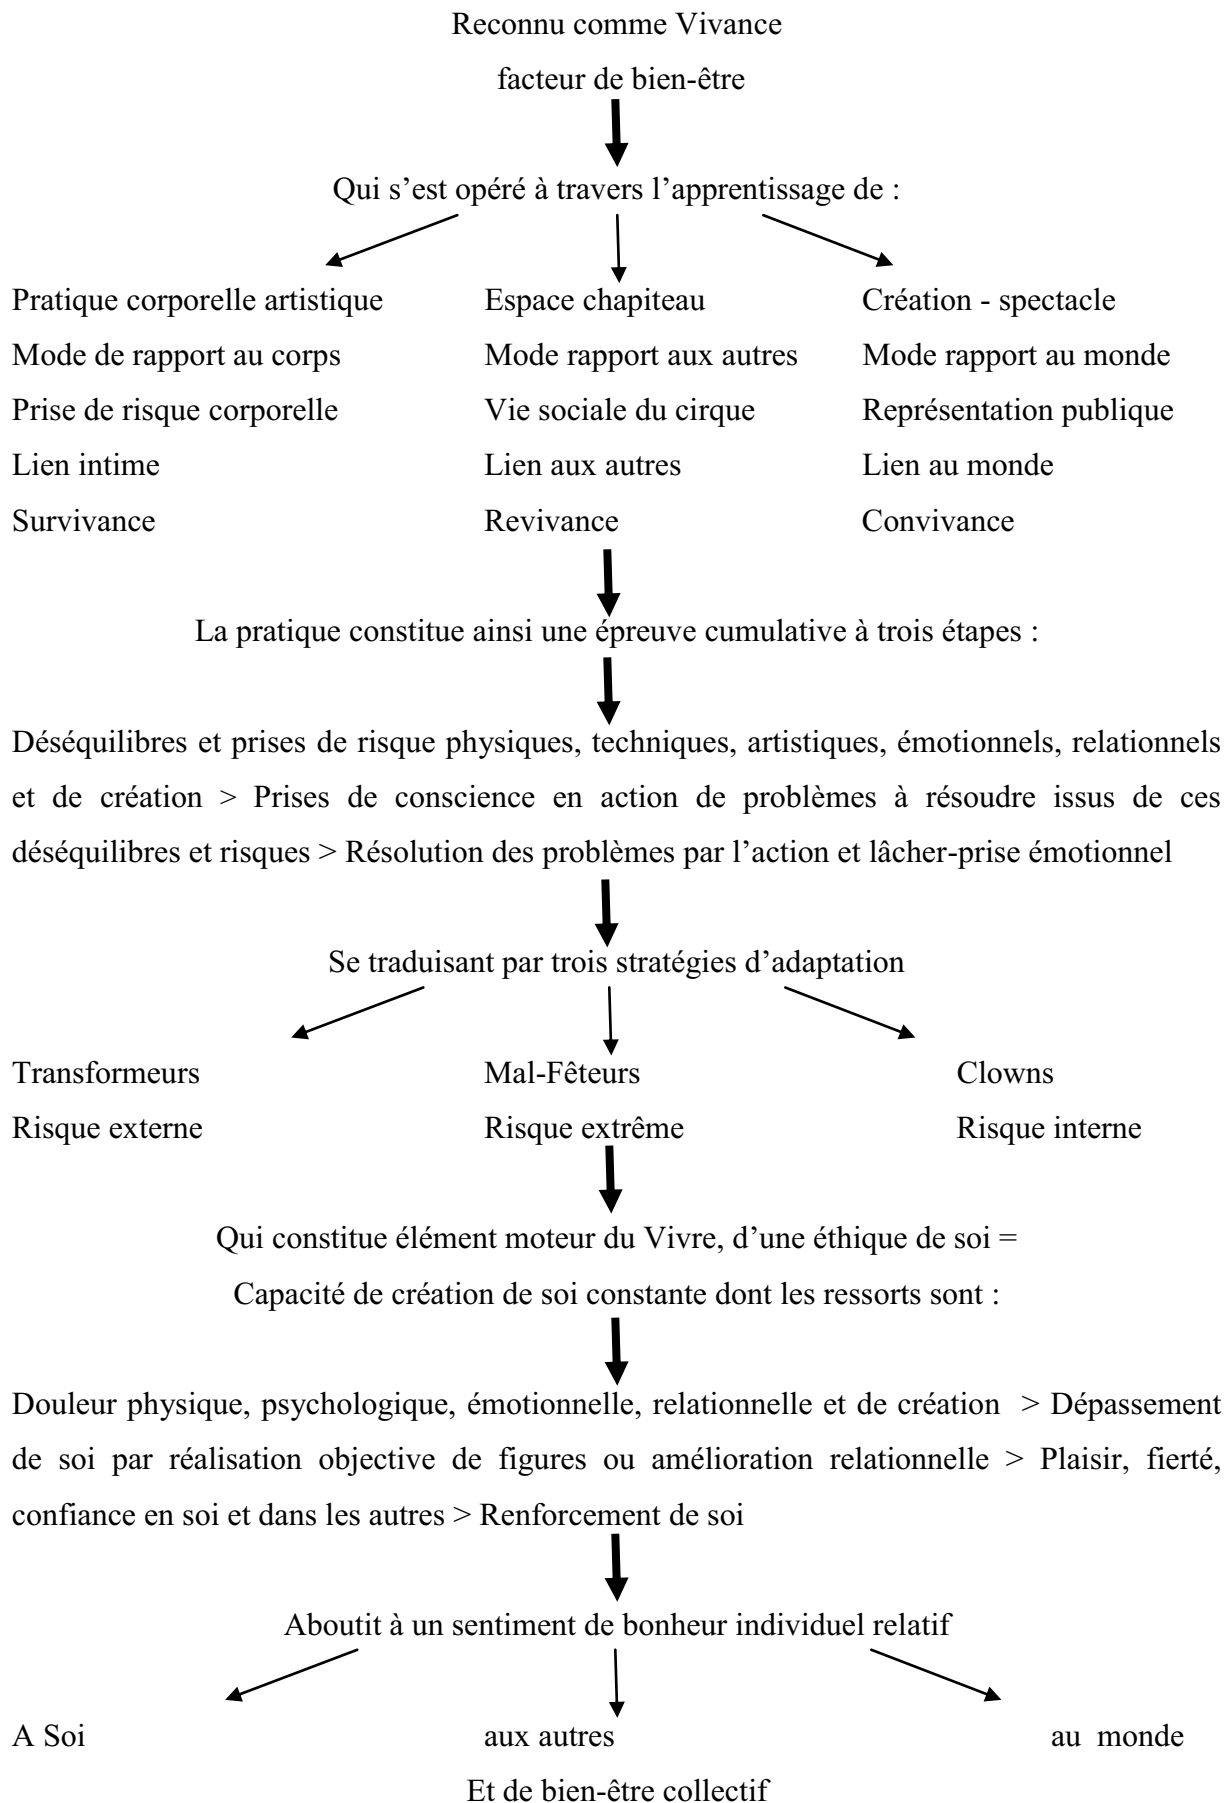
Reconnu comme Vivance

facteur de bien-être

Qui s'est opéré à travers l'apprentissage de :

Pratique corporelle artistique
Mode de rapport au corps
Prise de risque corporelle
Lien intime
Survivance

Espace chapiteau
Mode rapport aux autres
Vie sociale du cirque
Lien aux autres
Revivance

Création - spectacle
Mode rapport au monde
Représentation publique
Lien au monde
Convivance

La pratique constitue ainsi une épreuve cumulative à trois étapes :

Déséquilibres et prises de risque physiques, techniques, artistiques, émotionnels, relationnels et de création > Prises de conscience en action de problèmes à résoudre issus de ces déséquilibres et risques > Résolution des problèmes par l'action et lâcher-prise émotionnel

Se traduisant par trois stratégies d'adaptation

Transformeurs
Risque externe

Mal-Fêteurs
Risque extrême

Clowns
Risque interne

Qui constitue élément moteur du Vivre, d'une éthique de soi =
Capacité de création de soi constante dont les ressorts sont :

Douleur physique, psychologique, émotionnelle, relationnelle et de création > Dépassement de soi par réalisation objective de figures ou amélioration relationnelle > Plaisir, fierté, confiance en soi et dans les autres > Renforcement de soi

Aboutit à un sentiment de bonheur individuel relatif

A Soi

aux autres

au monde

Et de bien-être collectif